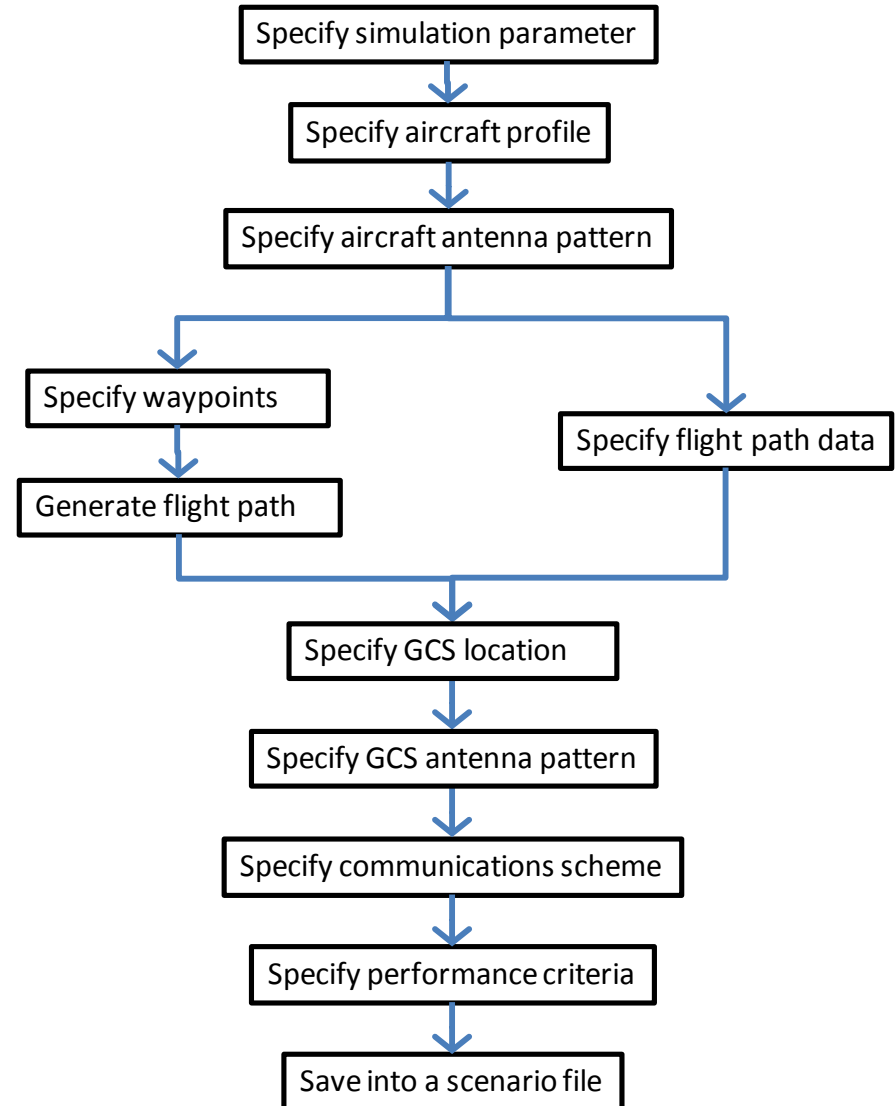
Specify simulation parameter

Specify aircraft profile

Specify aircraft antenna pattern

Specify waypoints

Generate flight path

Specify flight path data

Specify GCS location

Specify GCS antenna pattern

Specify communications scheme

Specify performance criteria

Save into a scenario file